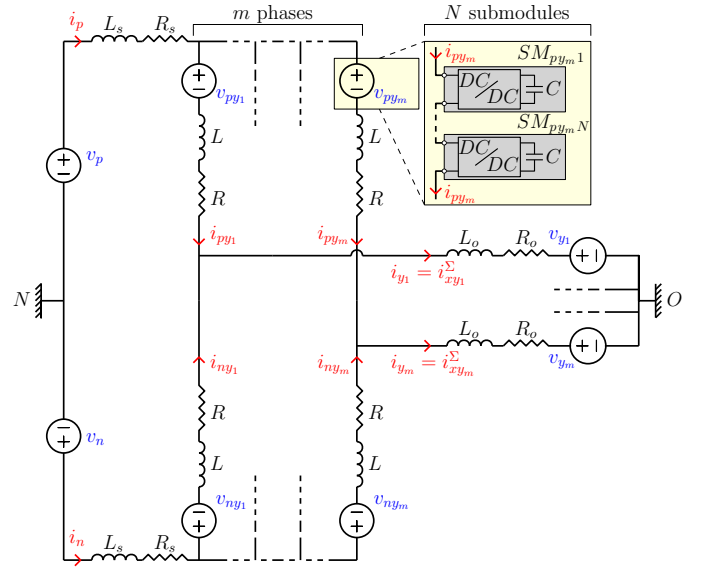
$i_p$ $L_s$ $R_s$

$m$ phases

$N$ submodules

$i_{py_m}$ $SM_{py_m1}$

DC/DC $C$

$SM_{py_mN}$

DC/DC $C$

$i_{py_m}$

$v_{py_1}$ $v_{py_m}$

$v_p$

$L$ $L$

$R$ $R$

$i_{py_1}$ $i_{py_m}$

$L_o$ $R_o$ $v_{y_1}$

$i_{y_1} = i^{\Sigma}_{xy_1}$

$N$

$O$

$L_o$ $R_o$

$i_{y_m} = i^{\Sigma}_{xy_m}$ $v_{y_m}$

$i_{ny_1}$ $i_{ny_m}$

$R$ $R$

$v_n$

$L$ $L$

$v_{ny_1}$ $v_{ny_m}$

$i_n$ $L_s$ $R_s$